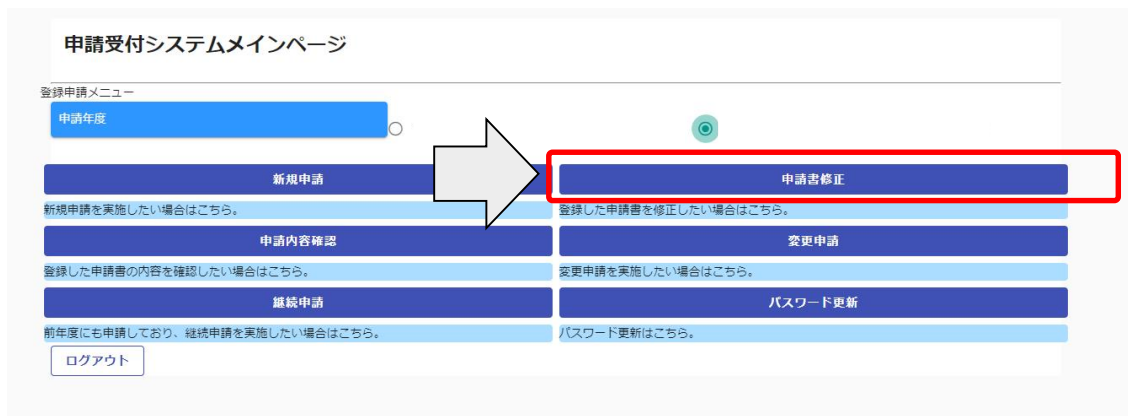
申請受付システムメインページ

登録申請メニュー

申請年度

新規申請

新規申請を実施したい場合はこちら。

申請書修正

登録した申請書を修正したい場合はこちら。

申請内容確認

登録した申請書の内容を確認したい場合はこちら。

変更申請

変更申請を実施したい場合はこちら。

継続申請

前年度にも申請しており、継続申請を実施したい場合はこちら。

パスワード更新

パスワード更新はこちら。

ログアウト